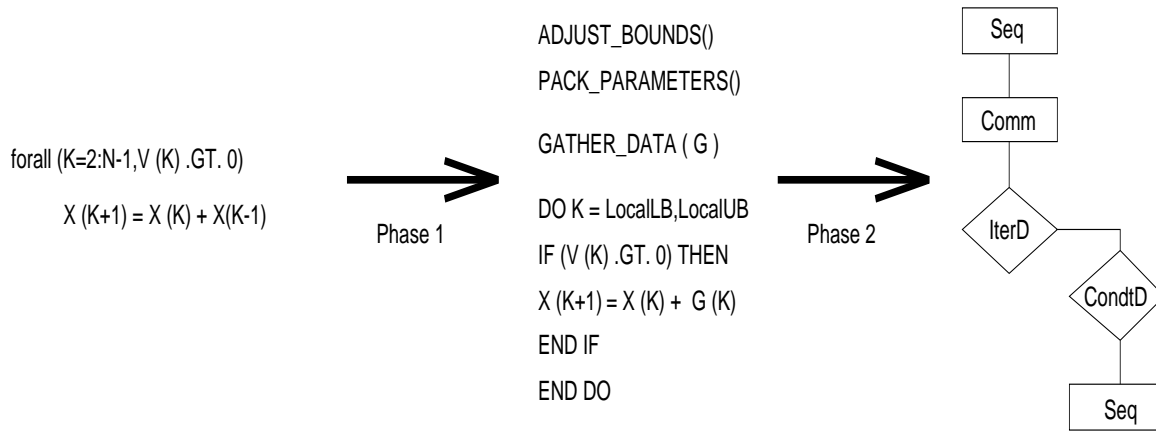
forall (K=2:N-1,V (K) .GT. 0)

X (K+1) = X (K) + X(K-1)

Phase 1

ADJUST_BOUNDS()

PACK_PARAMETERS()

GATHER_DATA ( G )

DO K = LocalLB,LocalUB

IF (V (K) .GT. 0) THEN

X (K+1) = X (K) + G (K)

END IF

END DO

Phase 2

Seq

Comm

IterD

CondtD

Seq